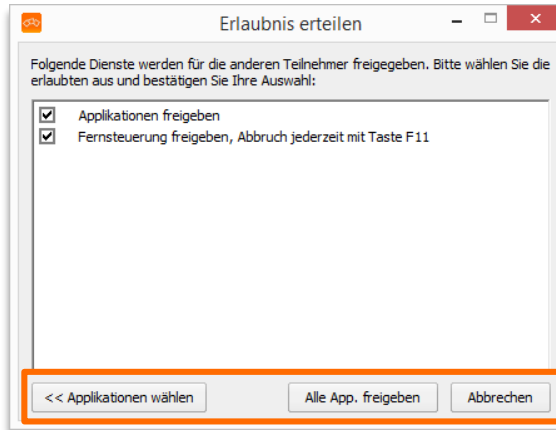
Erlaubnis erteilen

Folgende Dienste werden für die anderen Teilnehmer freigegeben. Bitte wählen Sie die erlaubten aus und bestätigen Sie Ihre Auswahl:

☑ Applikationen freigeben
☑ Fernsteuerung freigeben, Abbruch jederzeit mit Taste F11

<< Applikationen wählen

Alle App. freigeben

Abbrechen